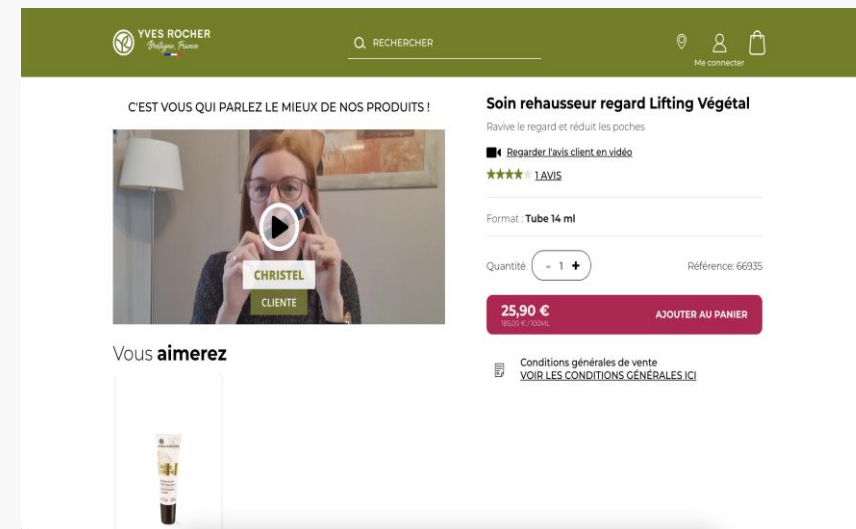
YVES ROCHER
Bretagne, France

RECHERCHER

Me connecter

C'EST VOUS QUI PARLEZ LE MIEUX DE NOS PRODUITS !

CHRISTEL
CLIENTE

Vous **aimerez**

Soin rehausseur regard Lifting Végétal

Ravive le regard et réduit les poches

Regarder l'avis client en vidéo

1 AVIS

Format : **Tube 14 ml**

Quantité - 1 +

Référence: 66935

25,90 €
185,00 € / 100ML

AJOUTER AU PANIER

Conditions générales de vente
VOIR LES CONDITIONS GÉNÉRALES ICI